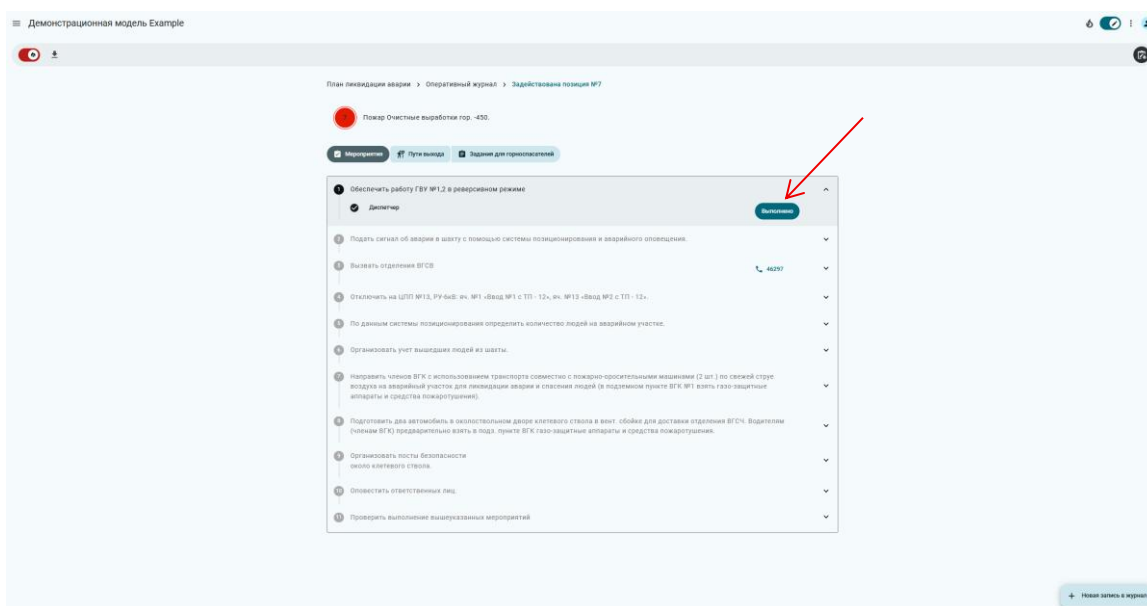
Демонстрационная модель Example

План ликвидации аварии > Оперативный журнал > Задействована позиция №7

7 Пожар Очистные выработки гор. -450.

Мероприятия | Пути выхода | Задания для горноспасателей

1 Обеспечить работу ГВУ №1,2 в реверсивном режиме

Диспетчер

Выполнено

2 Подать сигнал об аварии в шахту с помощью системы позиционирования и аварийного оповещения.

3 Вызвать отделения ВГСВ

46297

4 Отключить на ЦПП №13, РУ-6кВ: яч. №1 «Ввод №1 с ТП - 12», яч. №13 «Ввод №2 с ТП - 12».

5 По данным системы позиционирования определить количество людей на аварийном участке.

6 Организовать учет вышедших людей из шахты.

7 Направить членов ВГК с использованием транспорта совместно с пожарно-оросительными машинами (2 шт.) по свежей струе воздуха на аварийный участок для ликвидации аварии и спасения людей (в подземном пункте ВГК №1 взять газо-защитные аппараты и средства пожаротушения).

8 Подготовить два автомобиля в околоствольном дворе клетевого ствола в вент. сбойке для доставки отделения ВГСЧ. Водителям (членам ВГК) предварительно взять в подз. пункте ВГК газо-защитные аппараты и средства пожаротушения.

9 Организовать посты безопасности около клетевого ствола.

10 Оповестить ответственных лиц.

11 Проверить выполнение вышеуказанных мероприятий

+ Новая запись в журнал